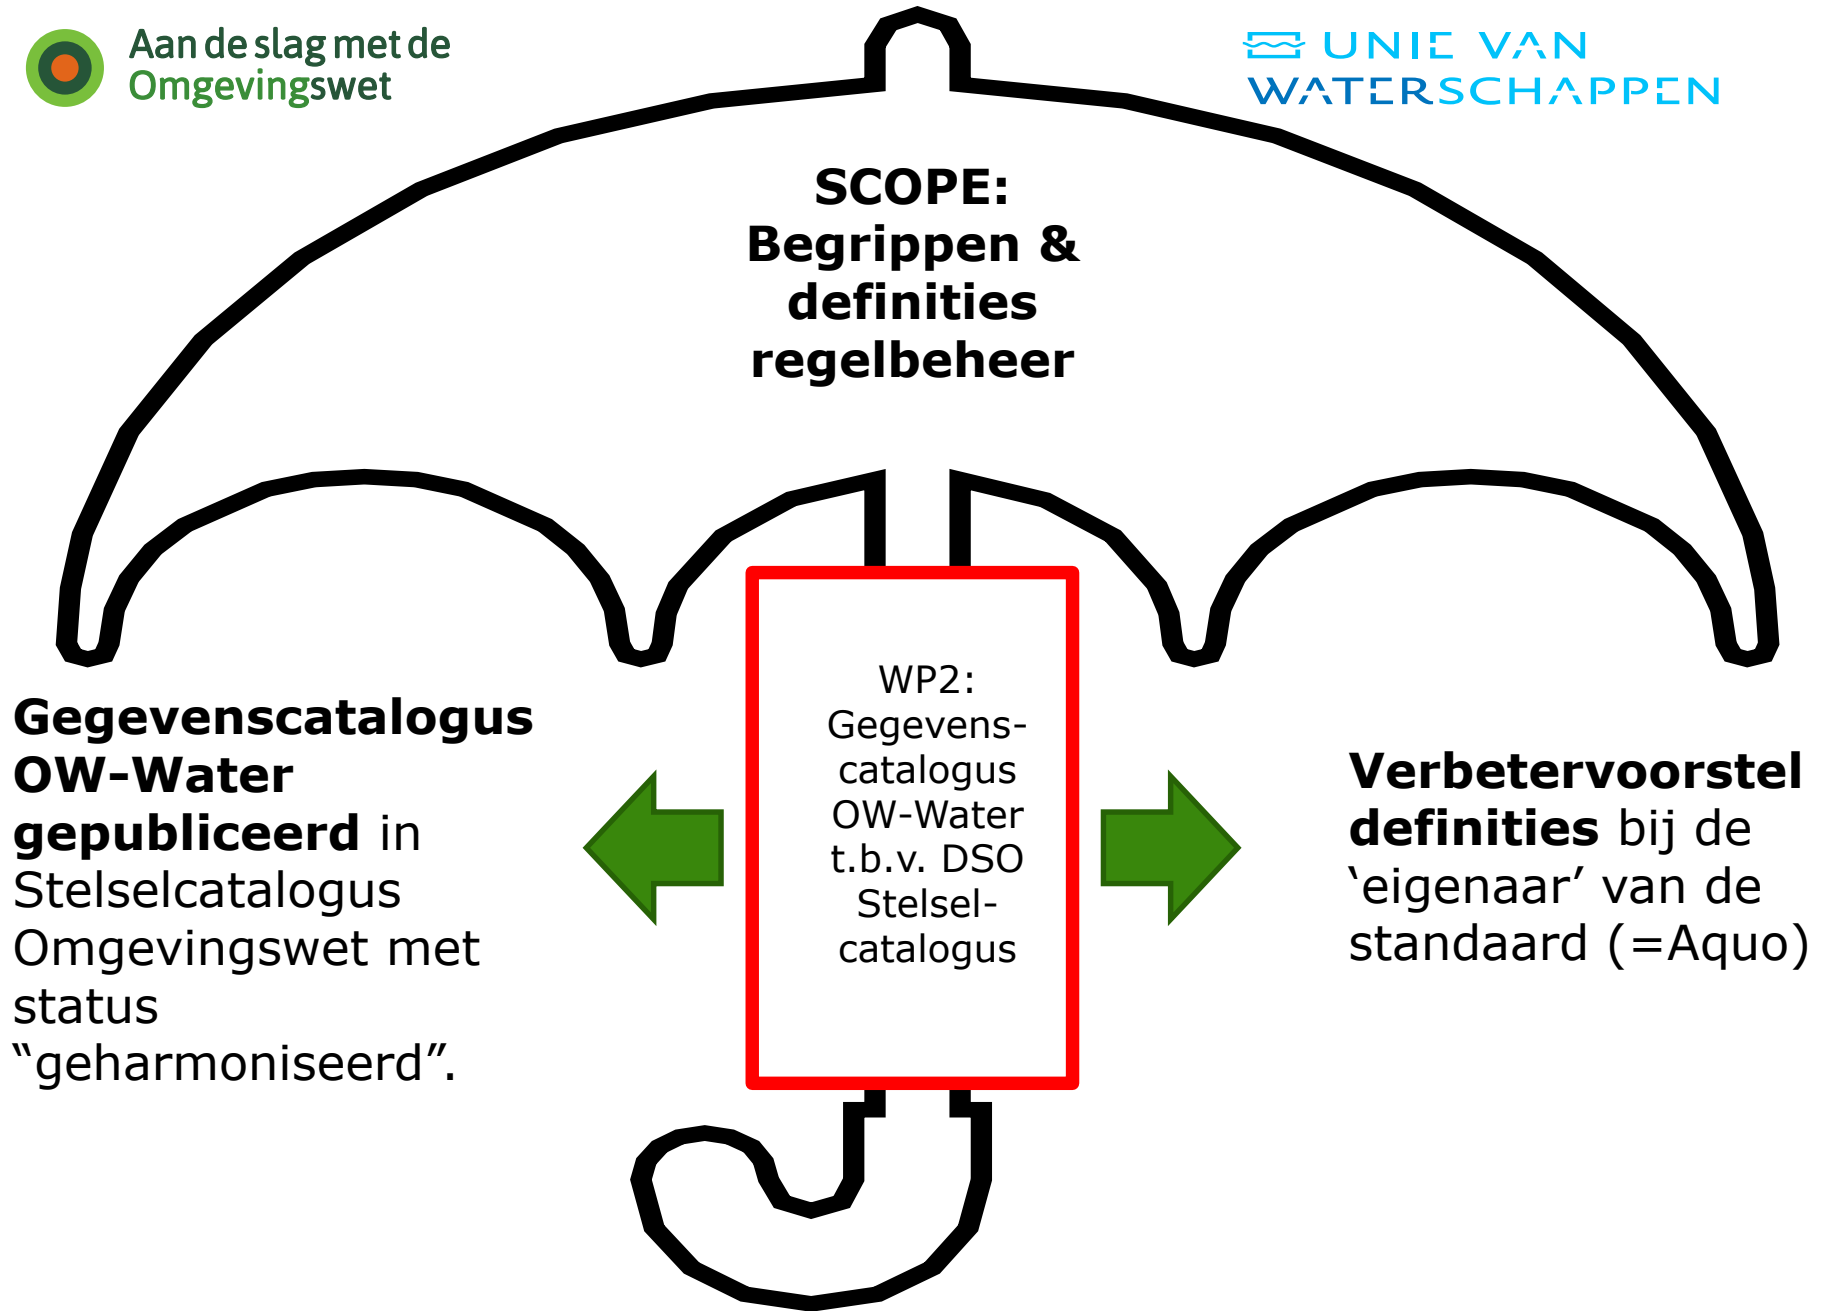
Aan de slag met de Omgevingswet

UNIE VAN WATERSCHAPPEN

SCOPE: Begrippen & definities regelbeheer

WP2: Gegevenscatalogus OW-Water t.b.v. DSO Stelselcatalogus

**Gegevenscatalogus OW-Water gepubliceerd** in Stelselcatalogus Omgevingswet met status “geharmoniseerd”.

**Verbetervoorstel definities** bij de ‘eigenaar’ van de standaard (=Aquo)